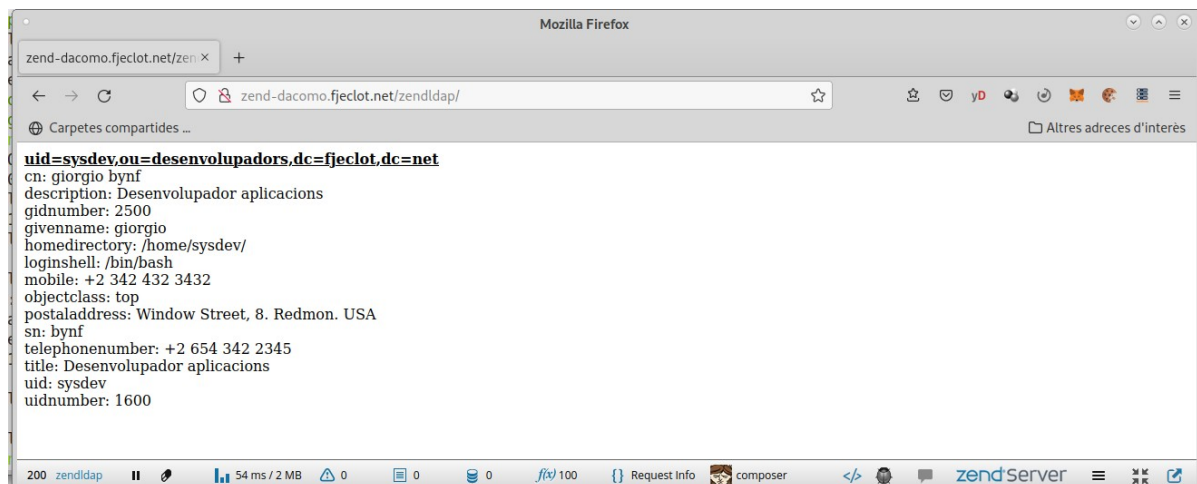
Mozilla Firefox

zend-dacomo.fjeclot.net/zen ×  +

zend-dacomo.fjeclot.net/zendldap/

Carpetes compartides ...

Altres adreces d'interès

uid=sysdev,ou=desenvolupadors,dc=fjeclot,dc=net
cn: giorgio bynf
description: Desenvolupador aplicacions
gidnumber: 2500
givenname: giorgio
homedirectory: /home/sysdev/
loginshell: /bin/bash
mobile: +2 342 432 3432
objectclass: top
postaladdress: Window Street, 8. Redmon. USA
sn: bynf
telephonenumber: +2 654 342 2345
title: Desenvolupador aplicacions
uid: sysdev
uidnumber: 1600

200 zendldap   54 ms / 2 MB   0   0   0   $f(x)$ 100   {} Request Info   composer   zend server